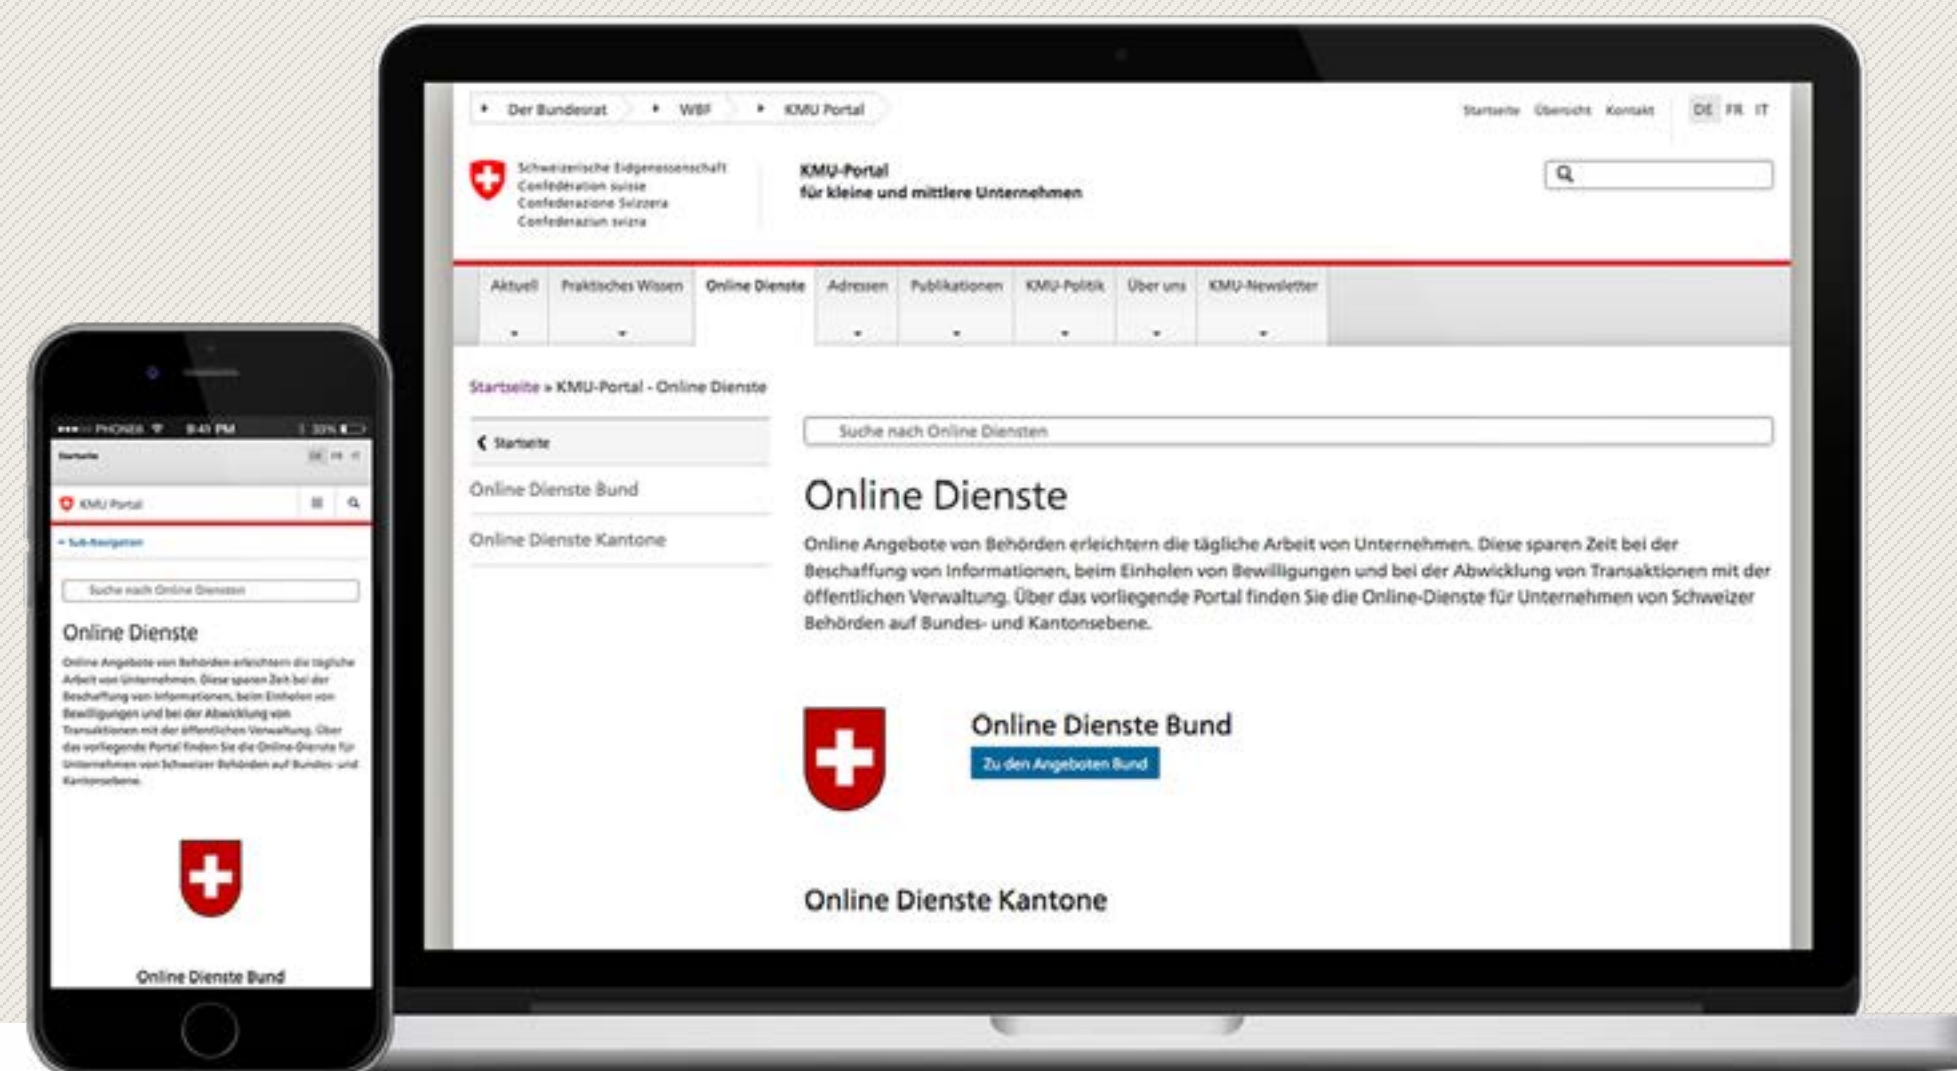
Der Bundesrat WBF KMU Portal

Startseite Übersicht Kontakt DE FR IT

Schweizerische Eidgenossenschaft
Confédération suisse
Confederazione Svizzera
Confederaziun svizra

KMU-Portal
für kleine und mittlere Unternehmen

Aktuell Praktisches Wissen Online Dienste Adressen Publikationen KMU-Politik Über uns KMU-Newsletter

Startseite » KMU-Portal - Online Dienste

Startseite

Online Dienste Bund

Online Dienste Kantone

Suche nach Online Diensten

Online Dienste

Online Angebote von Behörden erleichtern die tägliche Arbeit von Unternehmen. Diese sparen Zeit bei der Beschaffung von Informationen, beim Einholen von Bewilligungen und bei der Abwicklung von Transaktionen mit der öffentlichen Verwaltung. Über das vorliegende Portal finden Sie die Online-Dienste für Unternehmen von Schweizer Behörden auf Bundes- und Kantonsebene.

Online Dienste Bund

Zu den Angeboten Bund

Online Dienste Kantone

PHONE 9:41 PM 33%

Startseite DE FR IT

KMU Portal

Sub-Navigation

Suche nach Online Diensten

Online Dienste

Online Angebote von Behörden erleichtern die tägliche Arbeit von Unternehmen. Diese sparen Zeit bei der Beschaffung von Informationen, beim Einholen von Bewilligungen und bei der Abwicklung von Transaktionen mit der öffentlichen Verwaltung. Über das vorliegende Portal finden Sie die Online-Dienste für Unternehmen von Schweizer Behörden auf Bundes- und Kantonsebene.

Online Dienste Bund